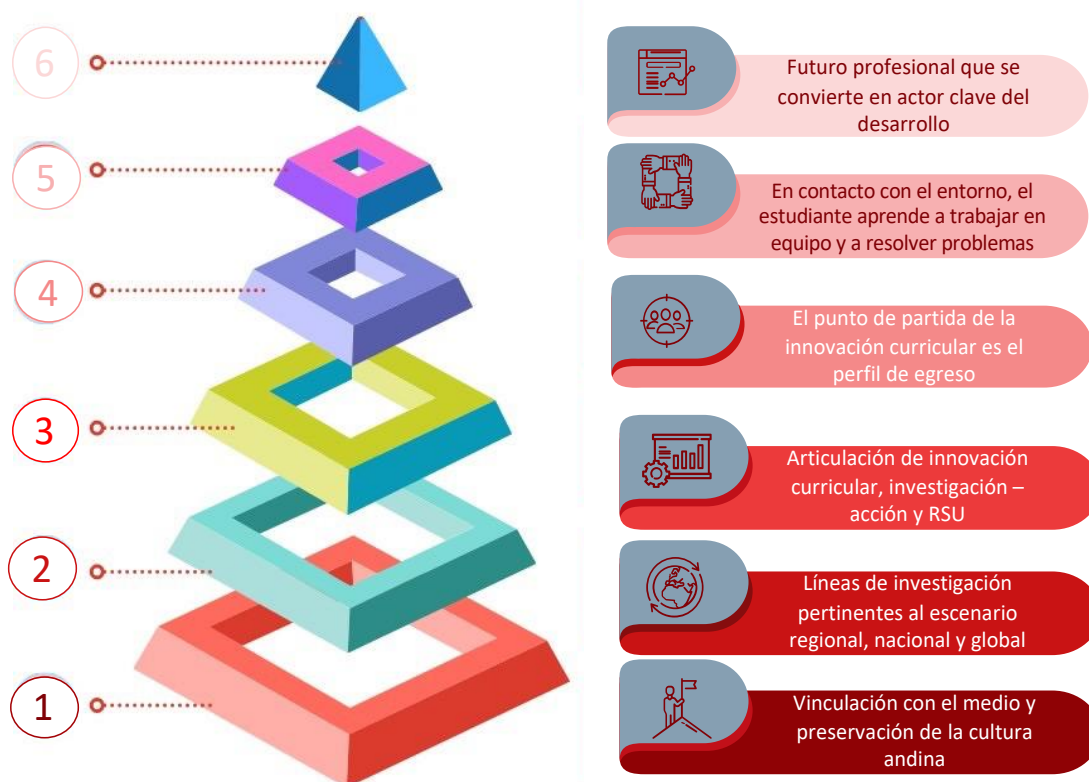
6

5

4

3

2

1

Futuro profesional que se convierte en actor clave del desarrollo

En contacto con el entorno, el estudiante aprende a trabajar en equipo y a resolver problemas

El punto de partida de la innovación curricular es el perfil de egreso

Articulación de innovación curricular, investigación – acción y RSU

Líneas de investigación pertinentes al escenario regional, nacional y global

Vinculación con el medio y preservación de la cultura andina